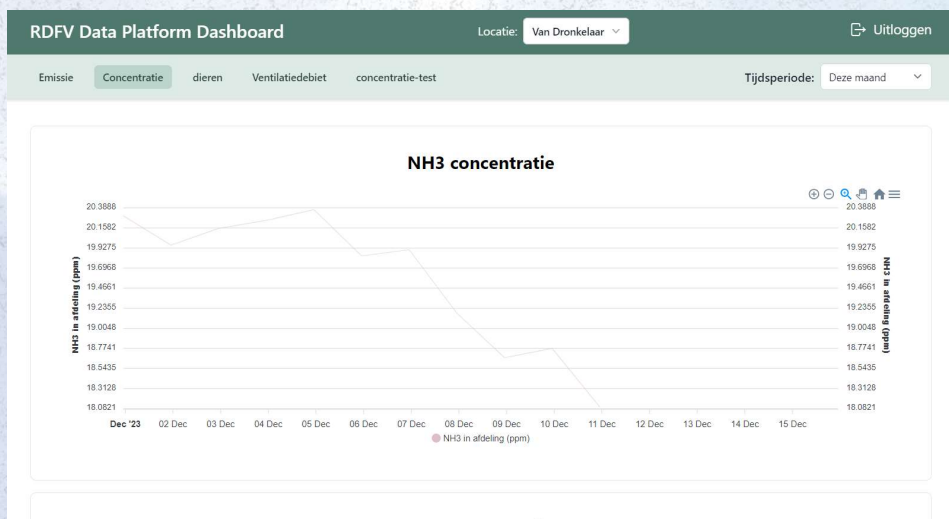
RDFV Data Platform Dashboard

Locatie: Van Dronkelaar

Uitloggen

Emissie Concentratie dieren Ventilatiedebiet concentratie-test

Tijdsperiode: Deze maand

NH3 concentratie

NH3 in afdeling (ppm)

20.3888
20.1582
19.9275
19.6968
19.4661
19.2355
19.0048
18.7741
18.5435
18.3128
18.0821

Dec '23 02 Dec 03 Dec 04 Dec 05 Dec 06 Dec 07 Dec 08 Dec 09 Dec 10 Dec 11 Dec 12 Dec 13 Dec 14 Dec 15 Dec

NH3 in afdeling (ppm)

20.3888
20.1582
19.9275
19.6968
19.4661
19.2355
19.0048
18.7741
18.5435
18.3128
18.0821

NH3 in afdeling (ppm)